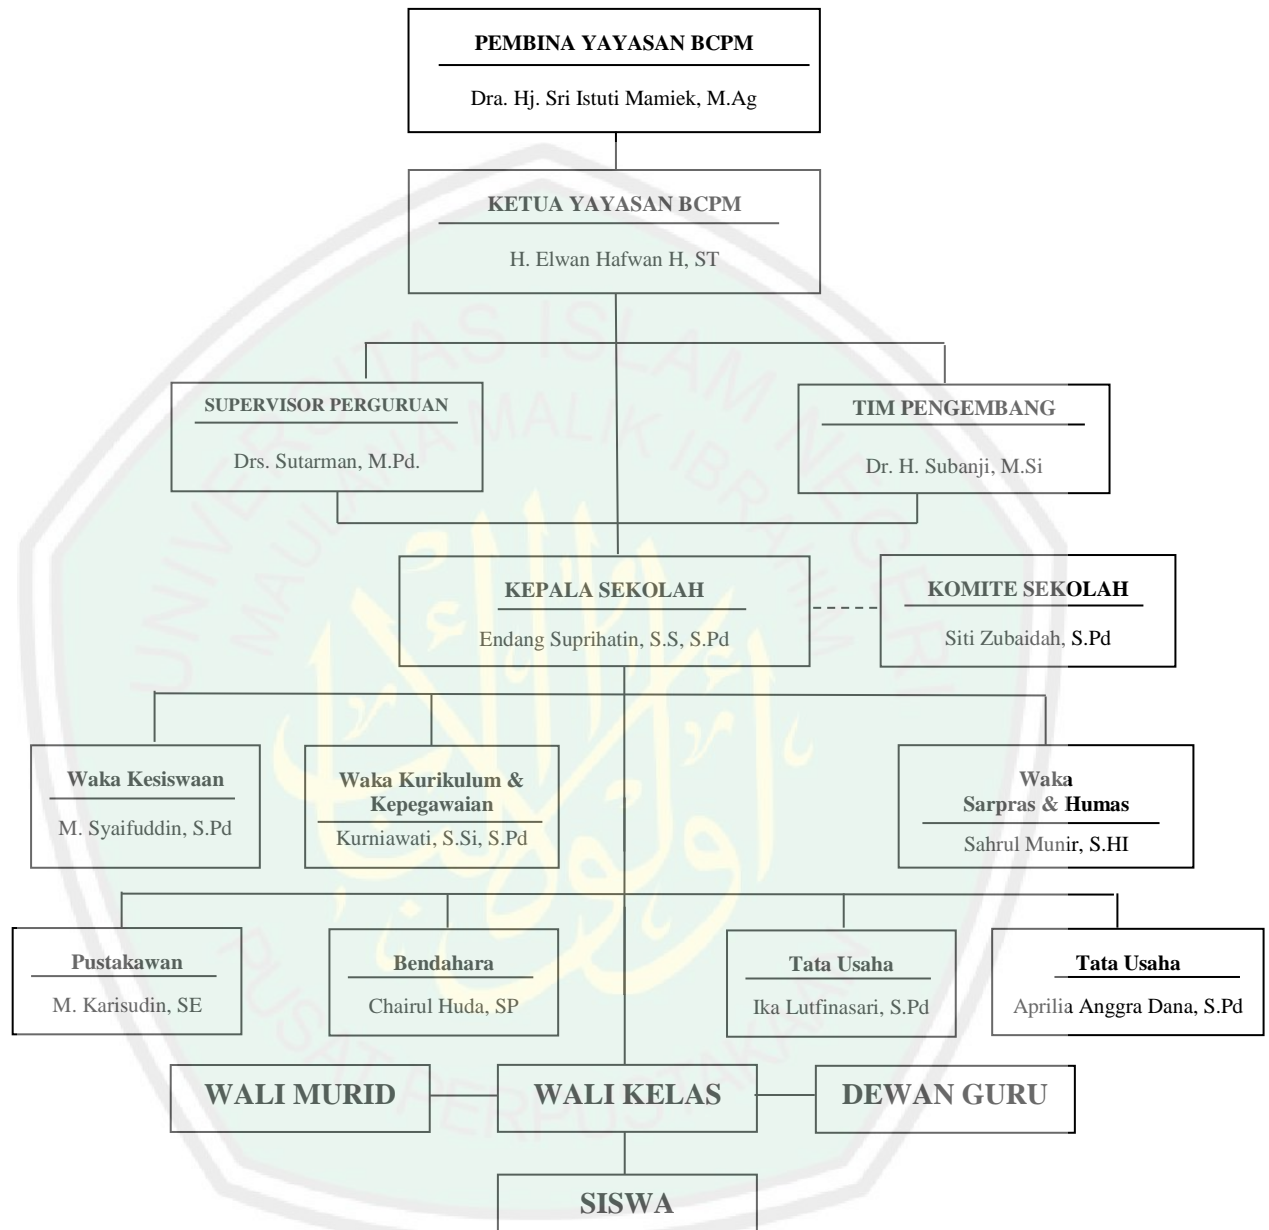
PEMBINA YAYASAN BCPM

Dra. Hj. Sri Istuti Mamiek, M.Ag

KETUA YAYASAN BCPM

H. Elwan Hafwan H, ST

SUPERVISOR PERGURUAN

Drs. Sutarman, M.Pd.

TIM PENGEMBANG

Dr. H. Subanji, M.Si

KEPALA SEKOLAH

Endang Suprihatin, S.S, S.Pd

KOMITE SEKOLAH

Siti Zubaidah, S.Pd

Waka Kesiswaan

M. Syaifuddin, S.Pd

Waka Kurikulum & Kepegawaian

Kurniawati, S.Si, S.Pd

Waka Sarpras & Humas

Sahrul Munir, S.HI

Pustakawan

M. Karisudin, SE

Bendahara

Chairul Huda, SP

Tata Usaha

Ika Lutfinasari, S.Pd

Tata Usaha

Aprilia Anggra Dana, S.Pd

WALI MURID

WALI KELAS

DEWAN GURU

SISWA